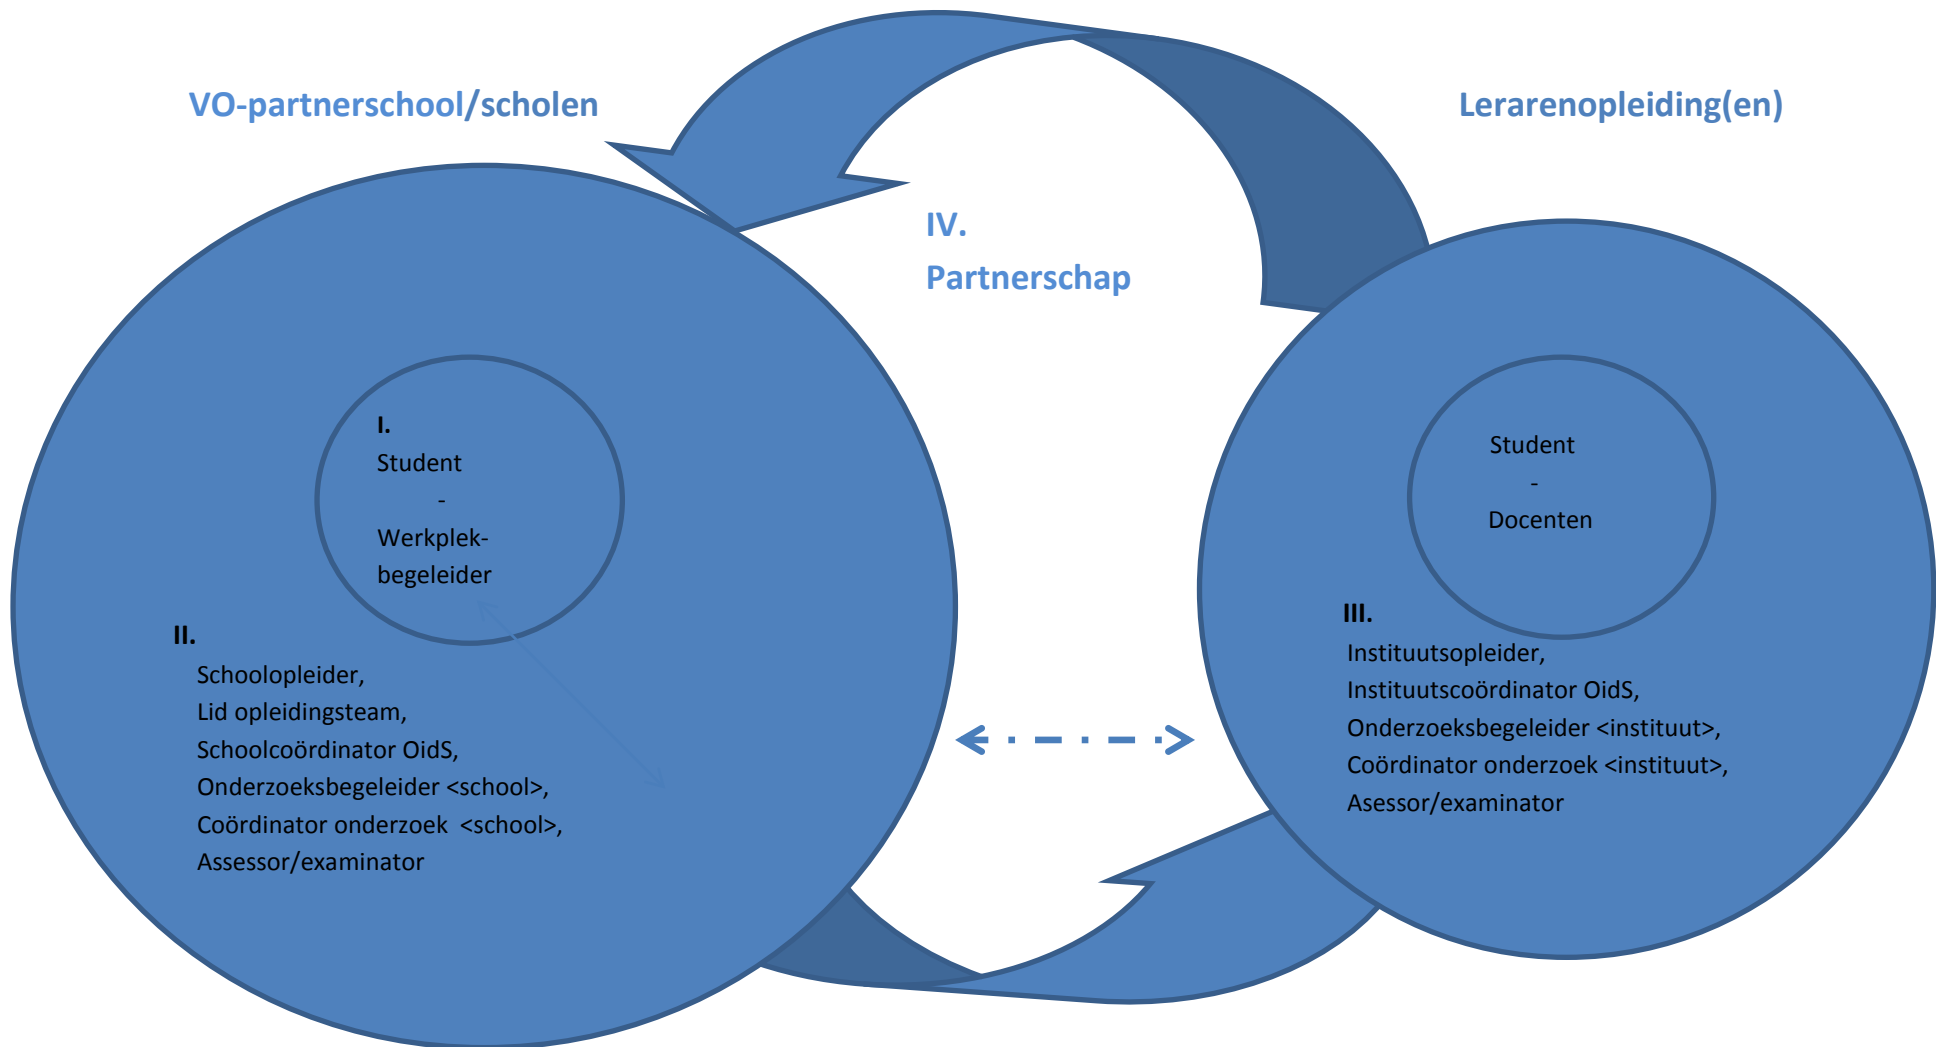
VO-partnerschool/scholen

Lerarenopleiding(en)

IV.
Partnerschap

I.
Student
-
Werkplekbegeleider

II.
Schoolopleider,
Lid opleidingsteam,
Schoolcoördinator OidS,
Onderzoeksbegeleider <school>,
Coördinator onderzoek <school>,
Assessor/examinator

Student
-
Docenten

III.
Instituutsopleider,
Instituutscoördinator OidS,
Onderzoeksbegeleider <instituut>,
Coördinator onderzoek <instituut>,
Asessor/examinator